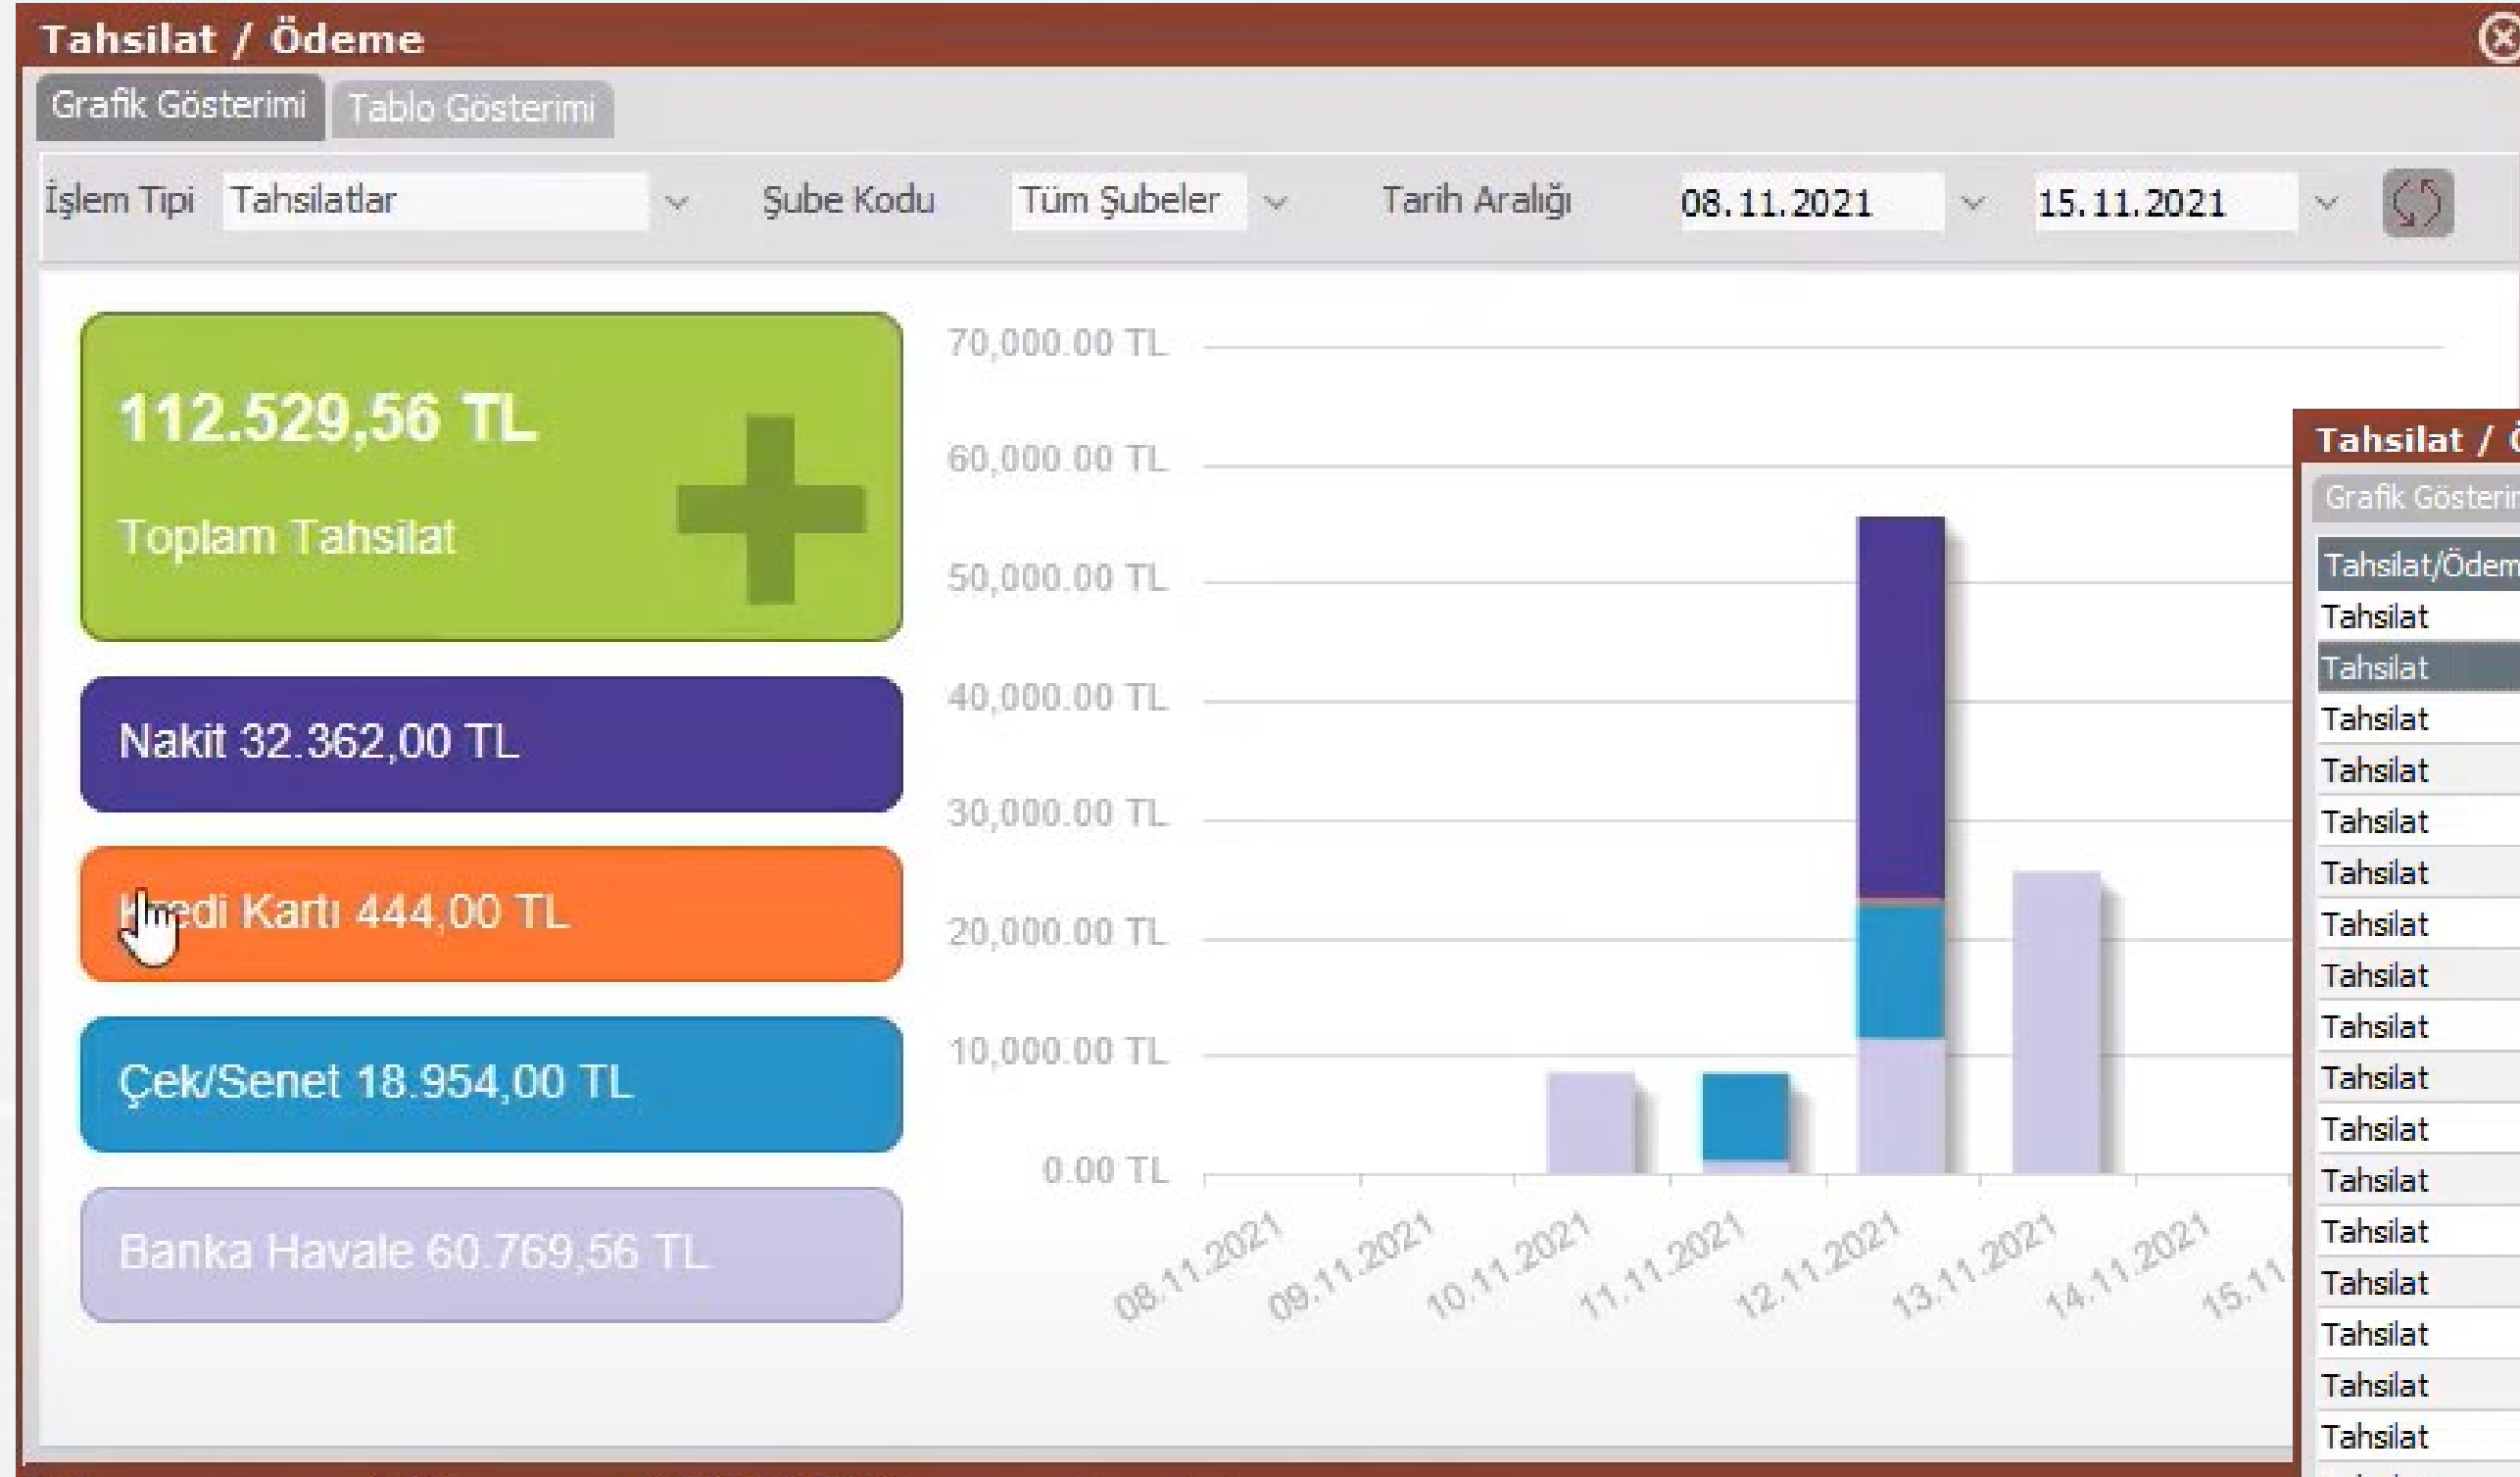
Tahsilat / Ödeme

Grafik Gösterimi Tablo Gösterimi

İşlem Tipi Tahsilatlar Şube Kodu Tüm Şubeler Tarih Aralığı 08.11.2021 15.11.2021

112.529,56 TL
Toplam Tahsilat

Nakit 32.362,00 TL

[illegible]edi Kartı 444,00 TL

Çek/Senet 18.954,00 TL

Banka Havale 60.769,56 TL

70,000.00 TL
60,000.00 TL
50,000.00 TL
40,000.00 TL
30,000.00 TL
20,000.00 TL
10,000.00 TL
0.00 TL

08.11.2021 09.11.2021 10.11.2021 11.11.2021 12.11.2021 13.11.2021 14.11.2021 15.11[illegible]

Tahsilat / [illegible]
Grafik Gösteri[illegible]

| Tahsilat/Ödem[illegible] |
|---|
| Tahsilat |
| Tahsilat |
| Tahsilat |
| Tahsilat |
| Tahsilat |
| Tahsilat |
| Tahsilat |
| Tahsilat |
| Tahsilat |
| Tahsilat |
| Tahsilat |
| Tahsilat |
| Tahsilat |
| Tahsilat |
| Tahsilat |
| Tahsilat |
| Tahsilat |